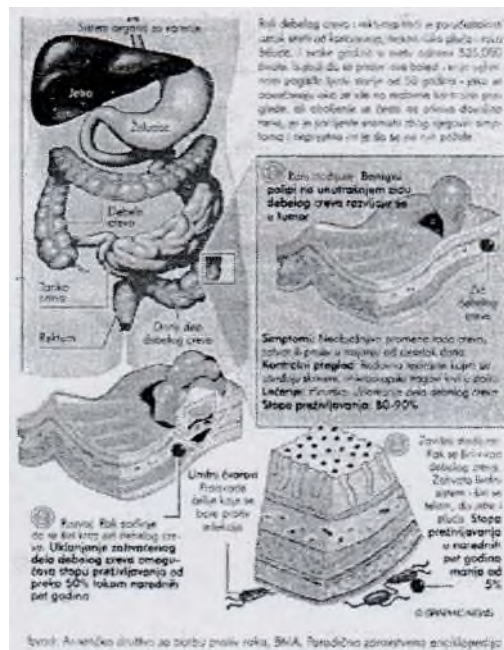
Sistem organa za varenje

Jetra

Želudac

Debelo crevo

Tanko crevo

Rektum

Donji deo debelog creva

Rak debelog creva i rektuma treći je po učestalosti oblik raka od koga umiru, kako žene tako i muškarci. U svetu godišnje od njega oboli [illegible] 525.000 osoba. Ljudi do 50 godina obolevaju retko, a ova bolest najčešće pogađa ljude starije od 50 godina – pa se preporučuje da se na redovne kontrolne preglede odlazi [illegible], jer je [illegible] simptoma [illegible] da se na vreme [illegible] lečenje.

Rani stadijum: Benigni polipi na unutrašnjem zidu debelog creva razvijaju se u tumor

Zid debelog creva

Simptomi: Neobjašnjive promene rada creva, zatvor ili proliv u trajanju od nekoliko dana.
Kontrolni pregled: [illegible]
Lečenje: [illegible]
Stopa preživljavanja: 80-90%

Limfni čvorovi
Proizvode ćelije koje se bore protiv infekcije

Razvoj: Rak zahvata i zid debelog creva. Uklanjanje zahvaćenog dela debelog creva omogućava stopu preživljavanja od preko 50% tokom narednih pet godina

Završni stadijum: Rak se širi van debelog creva. Zahvata limfni sistem i širi se telom, do jetre i pluća. Stopa preživljavanja u narednih pet godina manja od 5%

© GRAPHIC NEWS

Izvor: Američko društvo za borbu protiv raka, BMA, Porodična zdravstvena enciklopedija